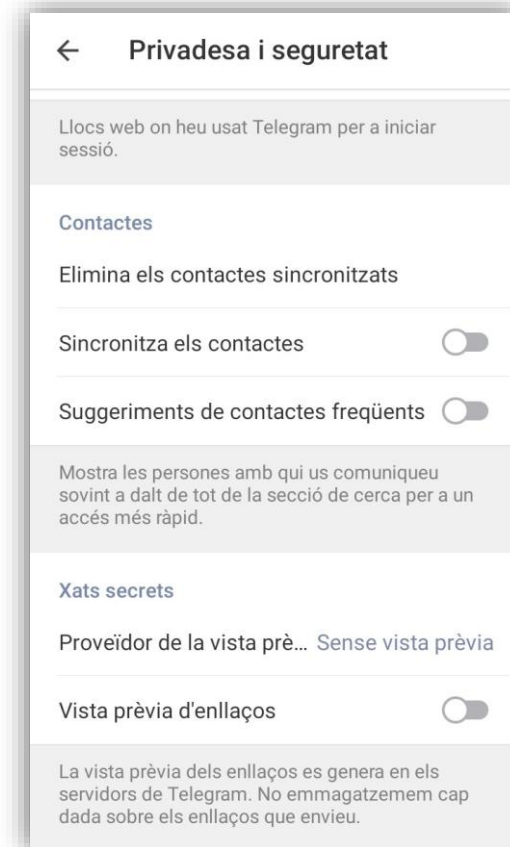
← Privadesa i seguretat

Llocs web on heu usat Telegram per a iniciar sessió.

Contactes

Elimina els contactes sincronitzats

Sincronitza els contactes

Suggeriments de contactes freqüents

Mostra les persones amb qui us comuniqueu sovint a dalt de tot de la secció de cerca per a un accés més ràpid.

Xats secrets

Proveïdor de la vista prè... Sense vista prèvia

Vista prèvia d'enllaços

La vista prèvia dels enllaços es genera en els servidors de Telegram. No emmagatzemem cap dada sobre els enllaços que envieu.